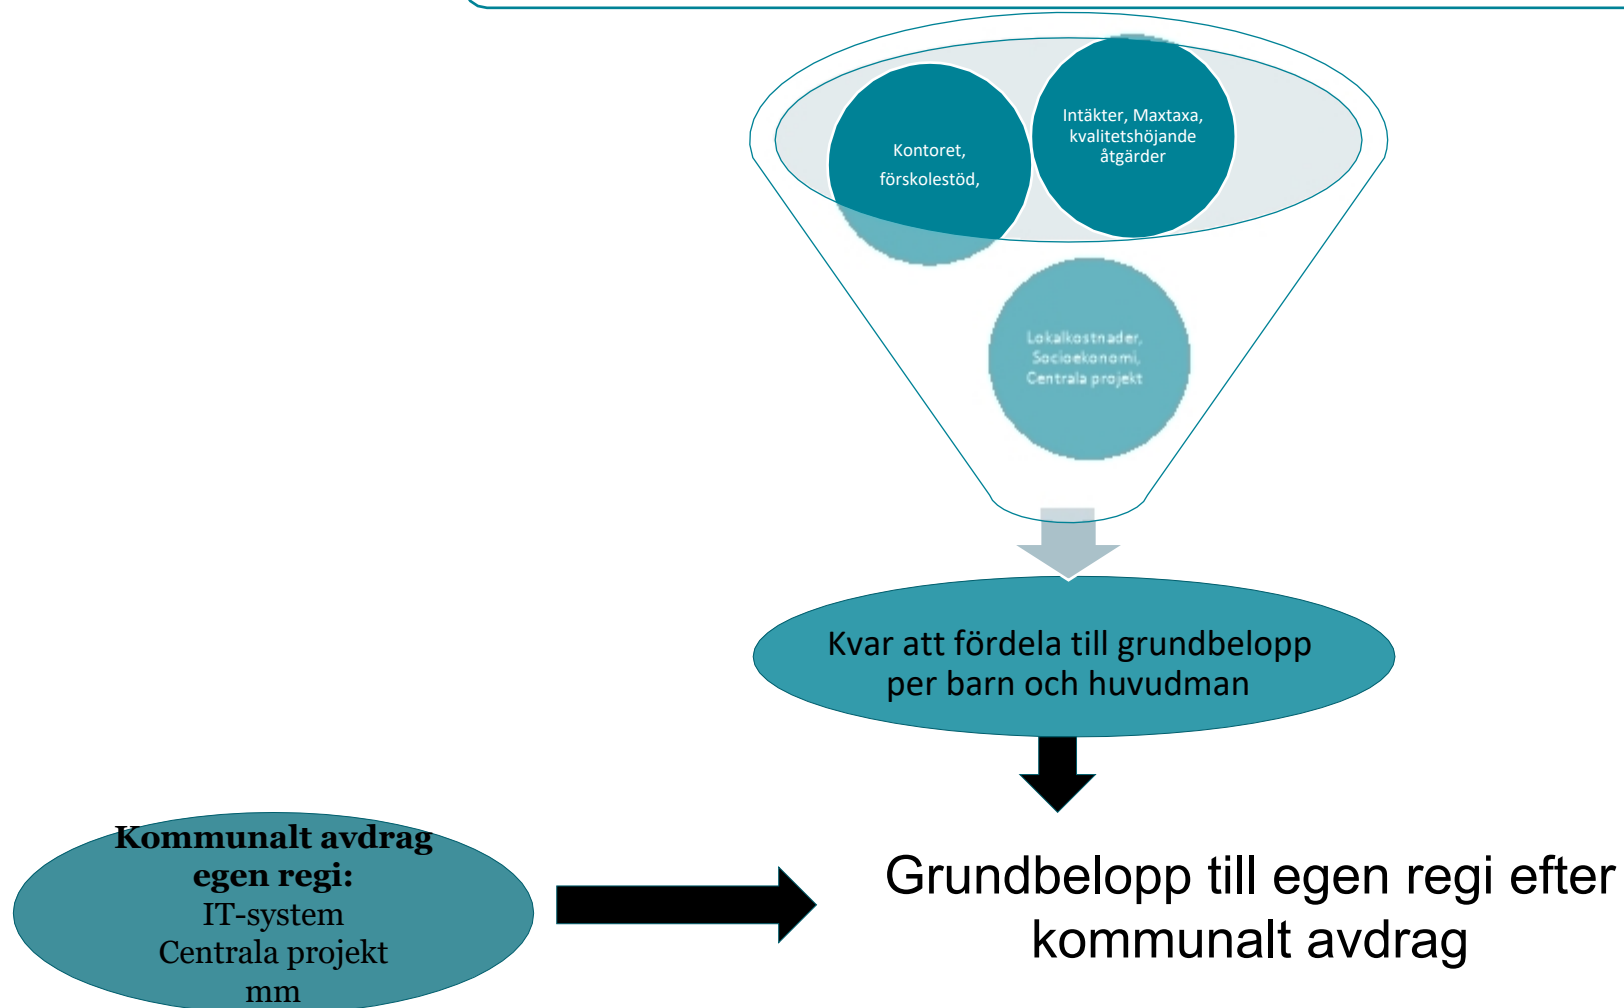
Kontoret,

förskolestöd,

Intäkter, Maxtaxa, kvalitetshöjande åtgärder

Lokalkostnader, Socioekonomi, Centrala projekt

Kvar att fördela till grundbelopp per barn och huvudman

Kommunalt avdrag egen regi:
IT-system
Centrala projekt
mm

Grundbelopp till egen regi efter kommunalt avdrag